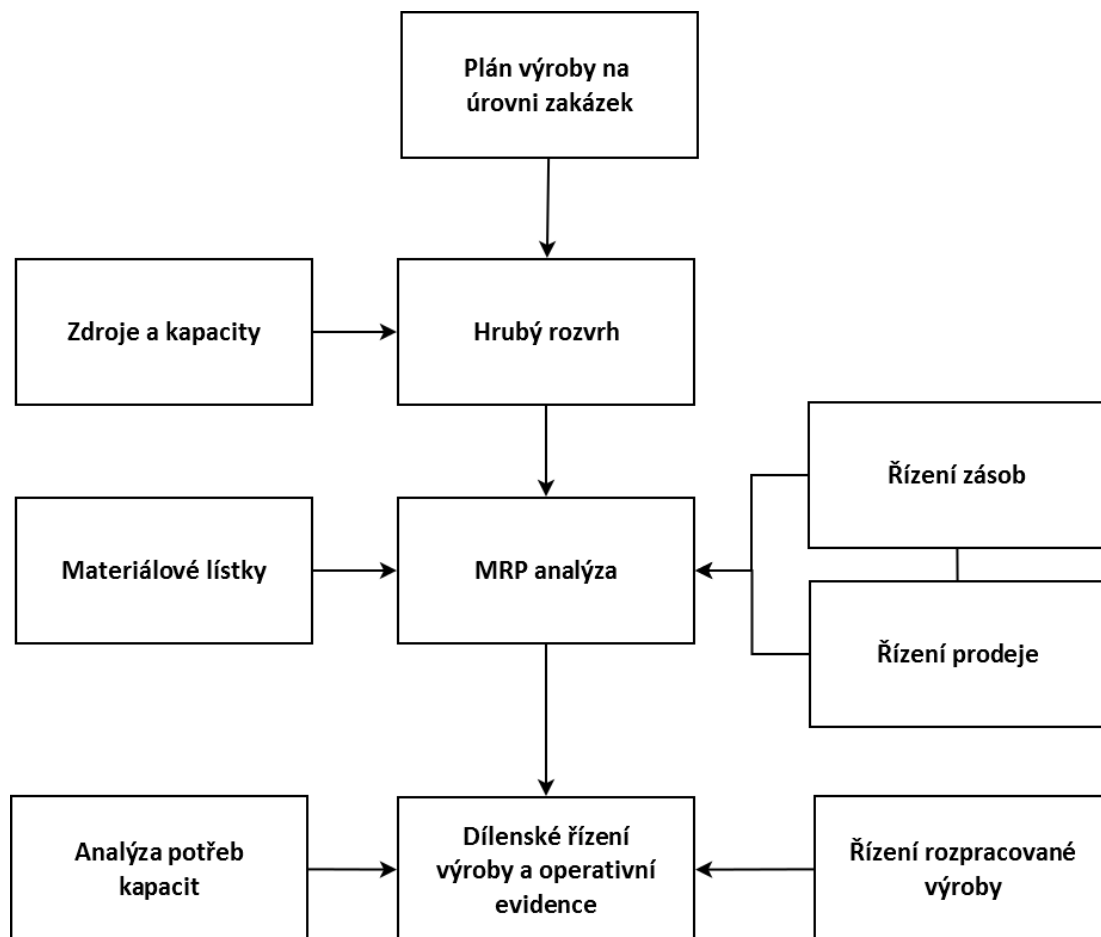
Plán výroby na úrovni zakázek

Zdroje a kapacity

Hrubý rozvrh

Řízení zásob

Materiálové lístky

MRP analýza

Řízení prodeje

Analýza potřeb kapacit

Dílenské řízení výroby a operativní evidence

Řízení rozpracované výroby